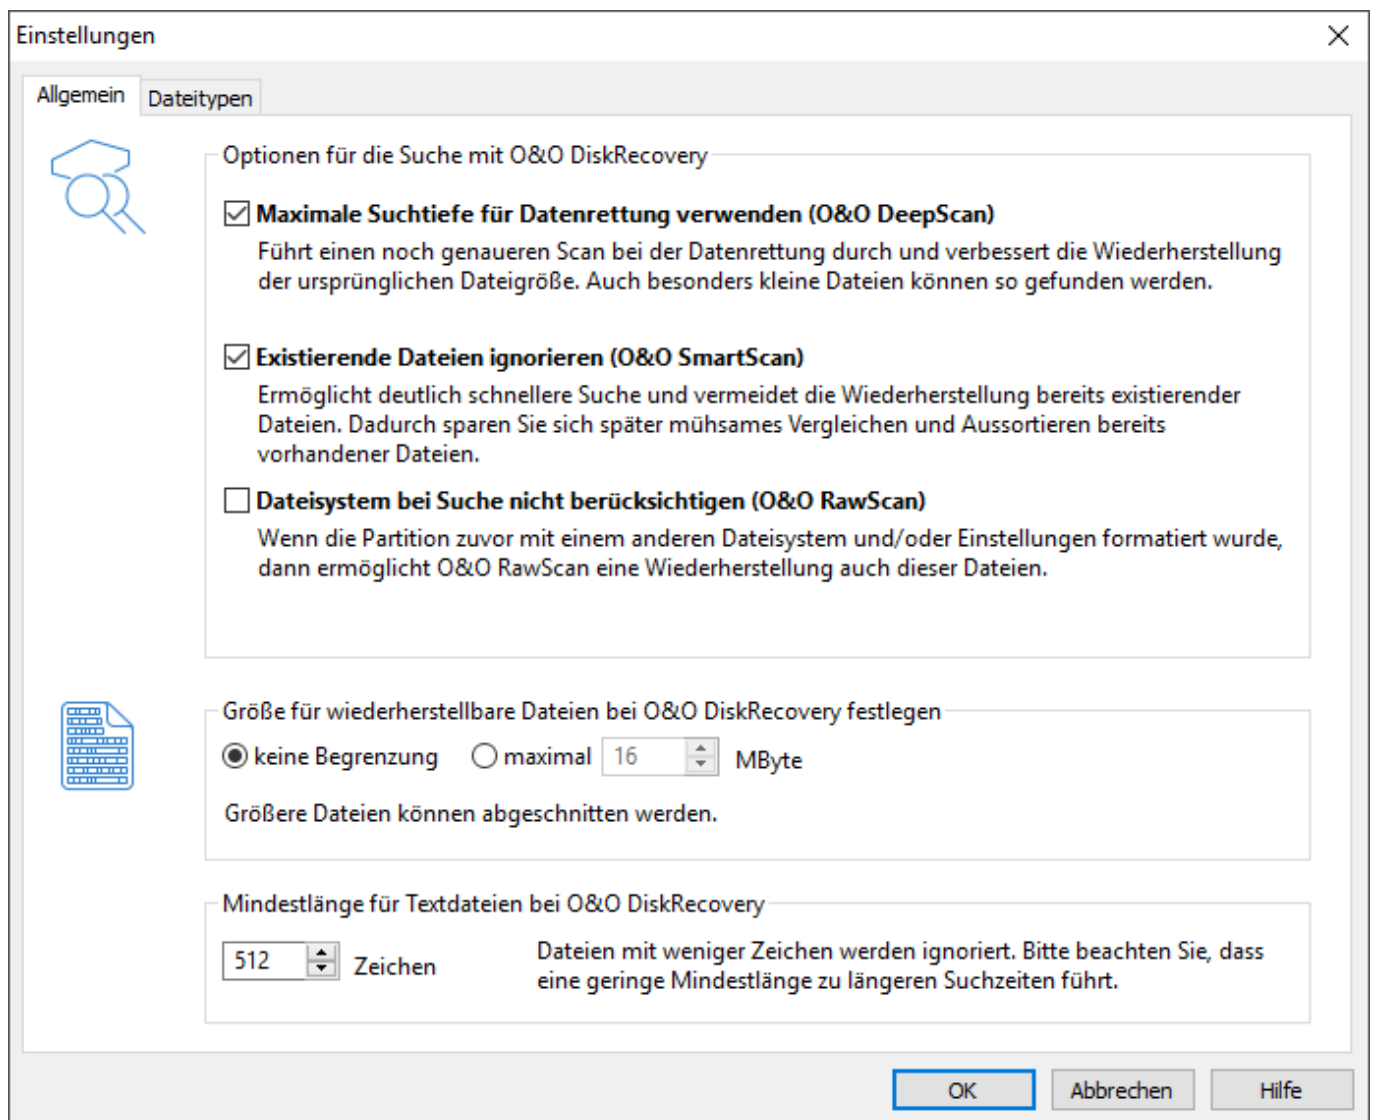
Einstellungen

Allgemein
Dateitypen

Optionen für die Suche mit O&O DiskRecovery

Maximale Suchtiefe für Datenrettung verwenden (O&O DeepScan)
Führt einen noch genaueren Scan bei der Datenrettung durch und verbessert die Wiederherstellung der ursprünglichen Dateigröße. Auch besonders kleine Dateien können so gefunden werden.

Existierende Dateien ignorieren (O&O SmartScan)
Ermöglicht deutlich schnellere Suche und vermeidet die Wiederherstellung bereits existierender Dateien. Dadurch sparen Sie sich später mühsames Vergleichen und Aussortieren bereits vorhandener Dateien.

Dateisystem bei Suche nicht berücksichtigen (O&O RawScan)
Wenn die Partition zuvor mit einem anderen Dateisystem und/oder Einstellungen formatiert wurde, dann ermöglicht O&O RawScan eine Wiederherstellung auch dieser Dateien.

Größe für wiederherstellbare Dateien bei O&O DiskRecovery festlegen
keine Begrenzung
maximal
16
MByte

Größere Dateien können abgeschnitten werden.

Mindestlänge für Textdateien bei O&O DiskRecovery
512
Zeichen
Dateien mit weniger Zeichen werden ignoriert. Bitte beachten Sie, dass eine geringe Mindestlänge zu längeren Suchzeiten führt.

OK
Abbrechen
Hilfe